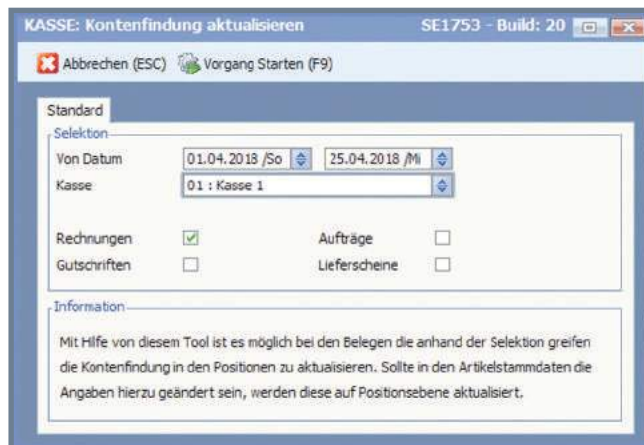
KASSE: Kontenfindung aktualisieren SE1753 - Build: 20

Abbrechen (ESC) Vorgang Starten (F9)

Standard

Selektion

Von Datum 01.04.2018 /So 25.04.2018 /Mi

Kasse 01 : Kasse 1

Rechnungen Aufträge

Gutschriften Lieferscheine

Information

Mit Hilfe von diesem Tool ist es möglich bei den Belegen die anhand der Selektion greifen die Kontenfindung in den Positionen zu aktualisieren. Sollte in den Artikelstammdaten die Angaben hierzu geändert sein, werden diese auf Positionsebene aktualisiert.